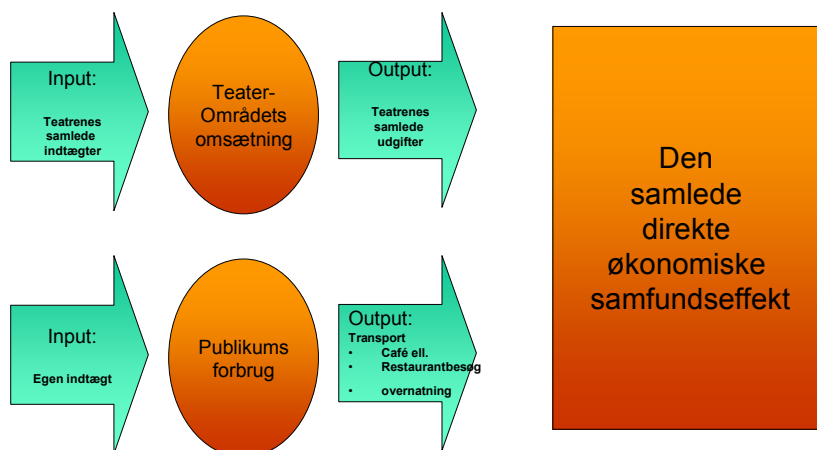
Input:

Teatrenes samlede indtægter

Teater-Områdets omsætning

Output:

Teatrenes samlede udgifter

Den samlede direkte økonomiske samfundseffekt

Input:

Egen indtægt

Publikums forbrug

Output:
Transport
• Café ell.
• Restaurantbesøg
• overnatning